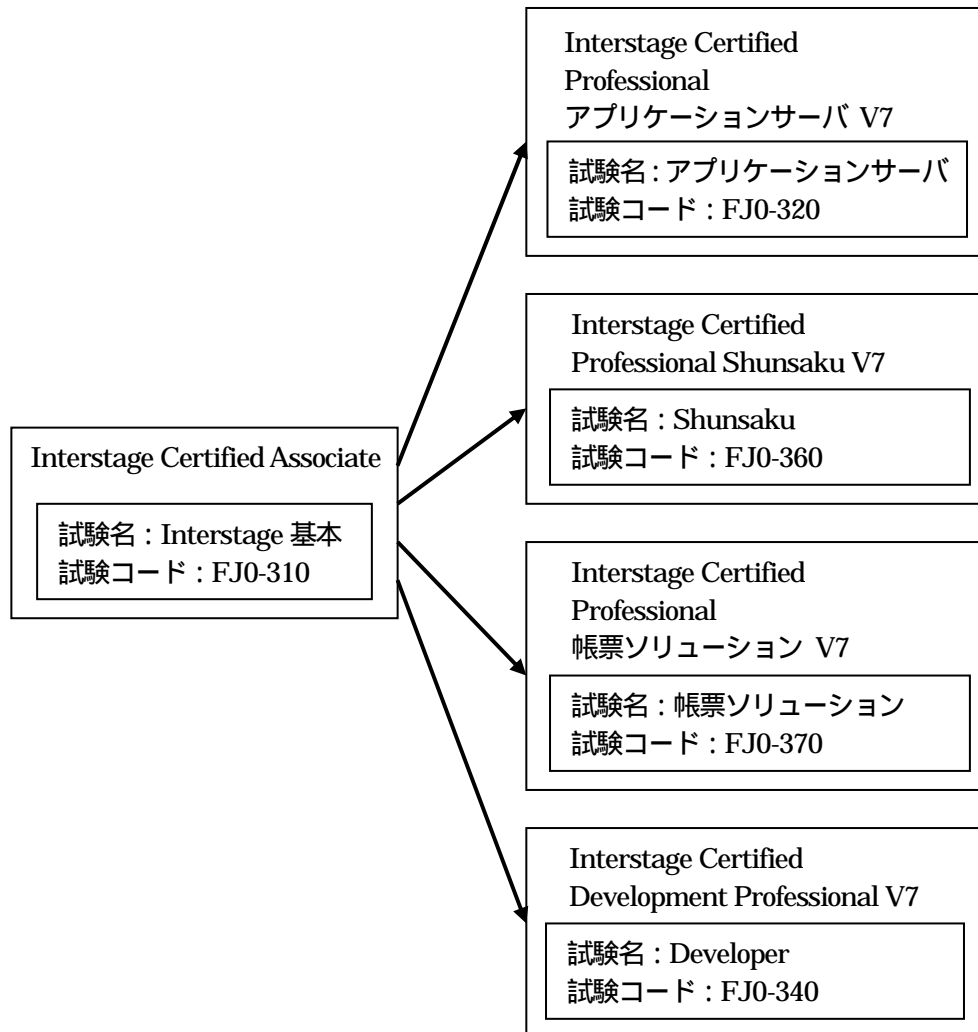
Interstage Certified Associate

試験名：Interstage 基本
試験コード：FJ0-310

Interstage Certified Professional アプリケーションサーバ V7

試験名：アプリケーションサーバ
試験コード：FJ0-320

Interstage Certified Professional Shunsaku V7

試験名：Shunsaku
試験コード：FJ0-360

Interstage Certified Professional 帳票ソリューション V7

試験名：帳票ソリューション
試験コード：FJ0-370

Interstage Certified Development Professional V7

試験名：Developer
試験コード：FJ0-340